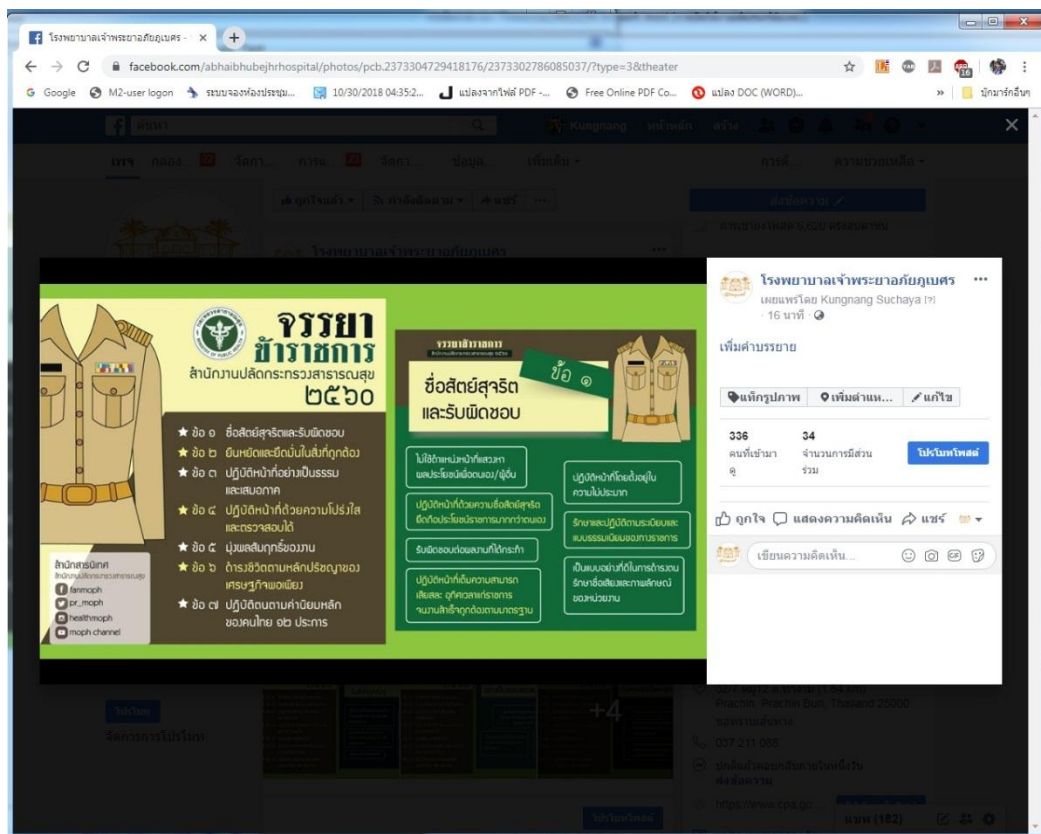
โรงพยาบาลเจ้าพระยาอภัยภูเบศร - ×

facebook.com/abhaibhubejhrhospital/photos/pcb.2373304729418176/2373302786085037/?type=3&theater

Google   M2-user logon   ระบบจองห้องประชุม...   10/30/2018 04:35:2...   แปลงจากไฟล์ PDF -...   Free Online PDF Co...   แปลง DOC (WORD)...   »   บุ๊กมาร์กอื่นๆ

Kungnang   หน้าหลัก   สร้าง

จรรยา ข้าราชการ
สำนักงานปลัดกระทรวงสาธารณสุข
๒๕๖๐

★ ข้อ ๑ ซื่อสัตย์สุจริตและรับผิดชอบ
★ ข้อ ๒ ยึดมั่นและยืนหยัดในสิ่งที่ถูกต้อง
★ ข้อ ๓ ปฏิบัติหน้าที่อย่างเป็นธรรม และเสมอภาค
★ ข้อ ๔ ปฏิบัติหน้าที่ด้วยความโปร่งใส และตรวจสอบได้
★ ข้อ ๕ มุ่งผลสัมฤทธิ์ของงาน
★ ข้อ ๖ ดำรงชีวิตตามหลักปรัชญาของเศรษฐกิจพอเพียง
★ ข้อ ๗ ปฏิบัติตามค่านิยมหลักของคนไทย ๑๒ ประการ

สำนักสารนิเทศ
fanmoph
pr_moph
healthmoph
moph channel

จรรยาข้าราชการ
ข้อ ๑
ซื่อสัตย์สุจริต และรับผิดชอบ

ไม่ใช้ตำแหน่งหน้าที่แสวงหาผลประโยชน์เพื่อตนเอง/ผู้อื่น
ปฏิบัติหน้าที่ด้วยความซื่อสัตย์สุจริต ยึดถือประโยชน์ราชการมากกว่าตนเอง
รับผิดชอบต่อผลงานที่ได้กระทำ
ปฏิบัติหน้าที่เต็มความสามารถ เสียสละ อุทิศเวลาแก่ราชการ จนงานสำเร็จถูกต้องตามมาตรฐาน
ปฏิบัติหน้าที่โดยตั้งอยู่ในความไม่ประมาท
รักษาและปฏิบัติตามระเบียบและแบบธรรมเนียมของทางราชการ
เป็นแบบอย่างที่ดีในการดำรงตนรักษาชื่อเสียงและภาพลักษณ์ของหน่วยงาน

โรงพยาบาลเจ้าพระยาอภัยภูเบศร ···
เผยแพร่โดย Kungnang Suchaya [?]
· 16 นาที ·
เพิ่มคำบรรยาย
แท็กรูปภาพ   เพิ่มตำแหน...   แก้ไข
336 คนที่เข้าถึง
34 จำนวนการมีส่วนร่วม
โปรโมทโพสต์
ถูกใจ   แสดงความคิดเห็น   แชร์
เขียนความคิดเห็น...

+4
037 211 088
แชท (182)